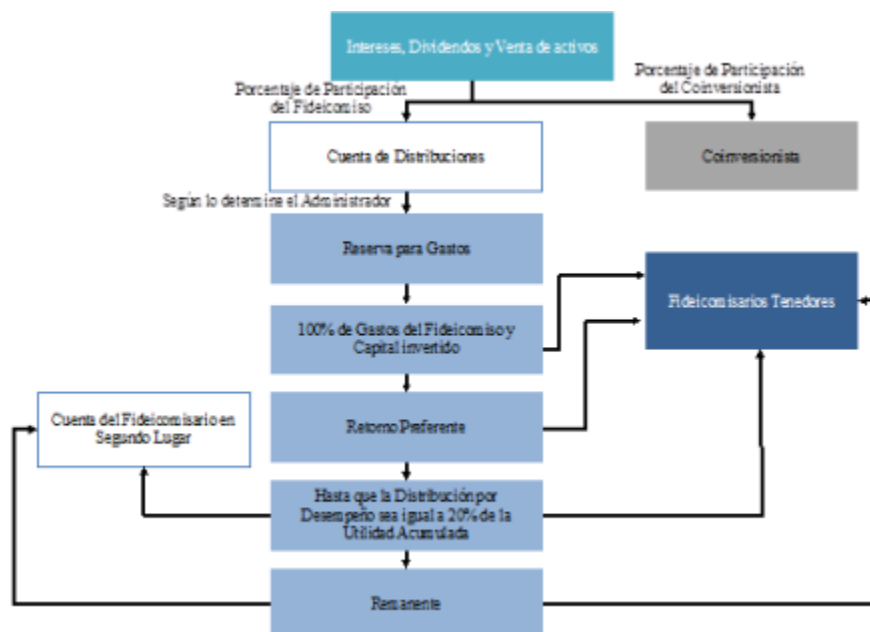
Intereses, Dividendos y Venta de activos

Porcentaje de Participación del Fideicomiso

Porcentaje de Participación del Coinversionista

Cuenta de Distribuciones

Coinversionista

Según lo determine el Administrador

Reserva para Gastos

Fideicomisarios Tenedores

100% de Gastos del Fideicomiso y Capital invertido

Cuenta del Fideicomisario en Segundo Lugar

Retorno Preferente

Hasta que la Distribución por Desempeño sea igual a 20% de la Utilidad Acumulada

Remanente